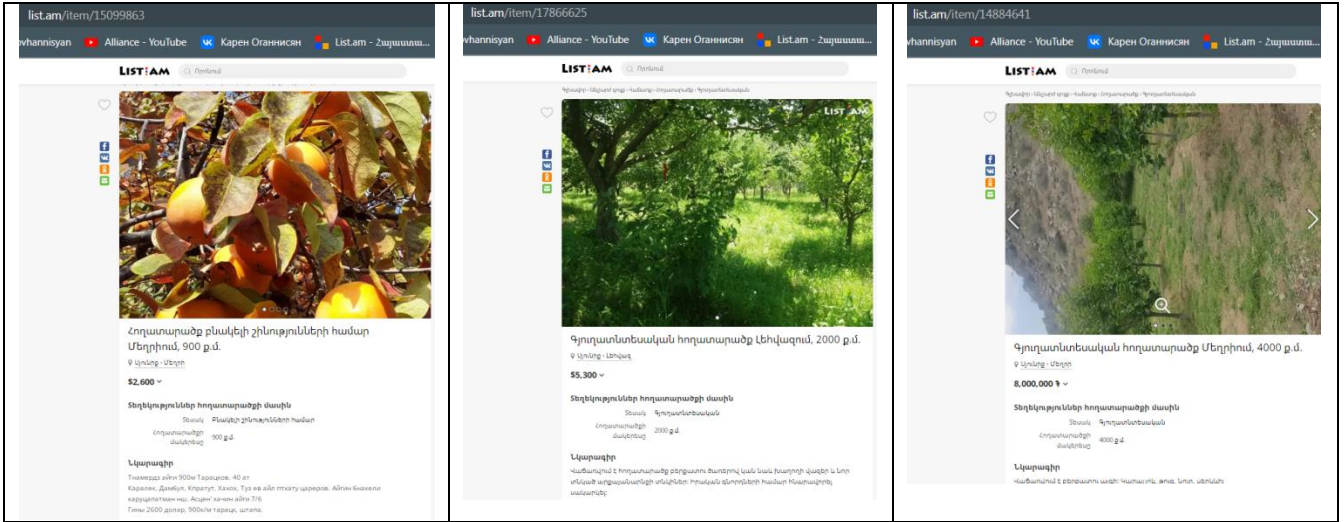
| list.am/item/15099863 | list.am/item/17866625 | list.am/item/14884641 |
|---|---|---|
| vhannisyan Alliance - YouTube Карен Оганнисян List.am - Հայաստանի... | vhannisyan Alliance - YouTube Карен Оганнисян List.am - Հայաստանի... | vhannisyan Alliance - YouTube Карен Оганнисян List.am - Հայաստանի... |
| LIST.AM Որոնում | LIST.AM Որոնում | LIST.AM Որոնում |
| Հողատարածք բնակելի շինությունների համար Մեղրիում, 900 ք.մ. | Գյուղատնտեսական հողատարածք Լեհվազում, 2000 ք.մ. | Գյուղատնտեսական հողատարածք Մեղրիում, 4000 ք.մ. |
| Սյունիք › Մեղրի | Սյունիք › Լեհվազ | |
| $2,600 | $5,300 | 8,000,000 ֏ |
| Տեղեկություններ հողատարածքի մասին | Տեղեկություններ հողատարածքի մասին | Տեղեկություններ հողատարածքի մասին |
| Տեսակ Բնակելի շինությունների համար | Տեսակ Գյուղատնտեսական | Տեսակ Գյուղատնտեսական |
| Հողատարածքի մակերեսը 900 ք.մ. | Հողատարածքի մակերեսը 2000 ք.մ. | Հողատարածքի մակերեսը 4000 ք.մ. |
| Նկարագիր | Նկարագիր | Նկարագիր |
| Тнамерду айги 900м Тарацков. 40 ат Каралек, Домбул, Клпатут, Хахох, Туз ев айл птхату цареров. Айгин бнакели каруцелатман нш. Асцен' хачан айги 7/6 Гины 2600 долар, 900к/м тарацк, штапа. | Վաճառվում է հողատարածք բեղնատու ծառերով կան նաև խաղողի վազեր և նոր տնկած պտղատուներ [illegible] | Վաճառվում է բեղնատու այգի: Կաղամ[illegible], թութ, նուռ, սերկևիլ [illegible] |